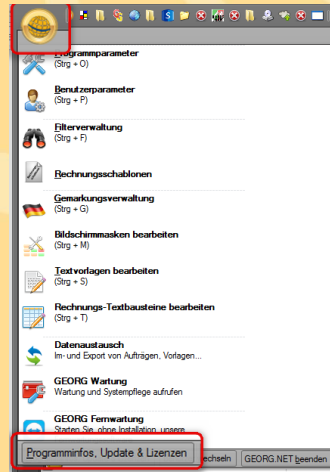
Programmparameter
(Strg + O)

Benutzerparameter
(Strg + P)

Filterverwaltung
(Strg + F)

Rechnungsschablonen

Gemarkungsverwaltung
(Strg + G)

Bildschirmmasken bearbeiten
(Strg + M)

Textvorlagen bearbeiten
(Strg + S)

Rechnungs-Textbausteine bearbeiten
(Strg + T)

Datenaustausch
Im- und Export von Aufträgen, Vorlagen...

GEORG Wartung
Wartung und Systempflege aufrufen

GEORG Fernwartung
Starten Sie, ohne Installation, unsere

Programminfos, Update & Lizenzen

echseln

GEORG.NET beenden